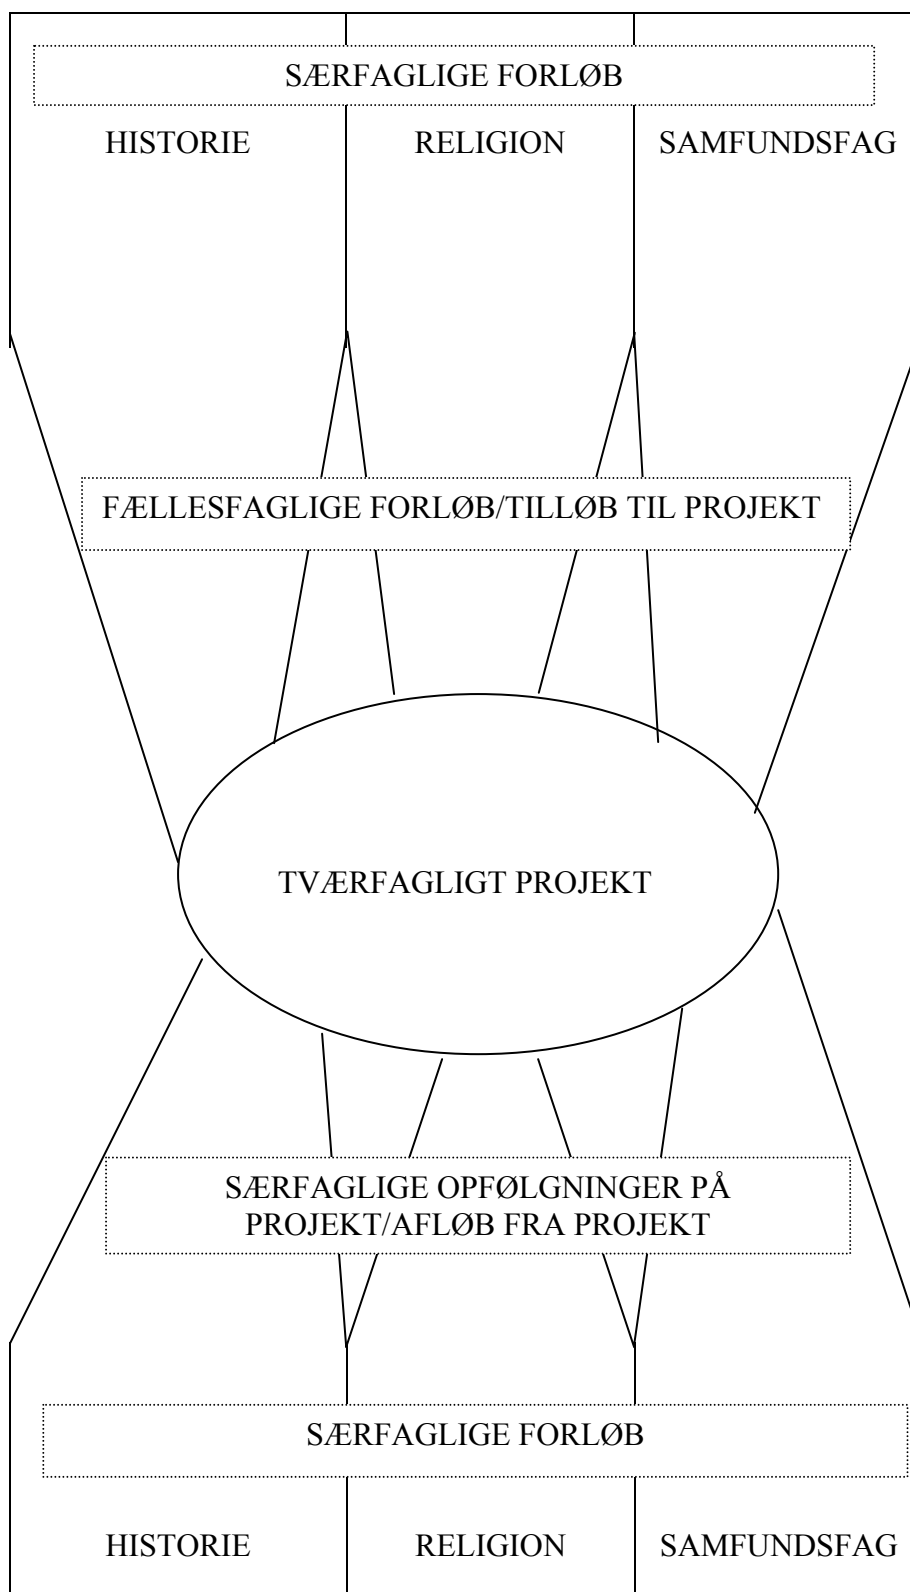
SÆRFAGLIGE FORLØB

HISTORIE

RELIGION

SAMFUNDSFAG

FÆLLESFAGLIGE FORLØB/TILLØB TIL PROJEKT

TVÆRFAGLIGT PROJEKT

SÆRFAGLIGE OPFØLGNINGER PÅ PROJEKT/AFLØB FRA PROJEKT

SÆRFAGLIGE FORLØB

HISTORIE

RELIGION

SAMFUNDSFAG